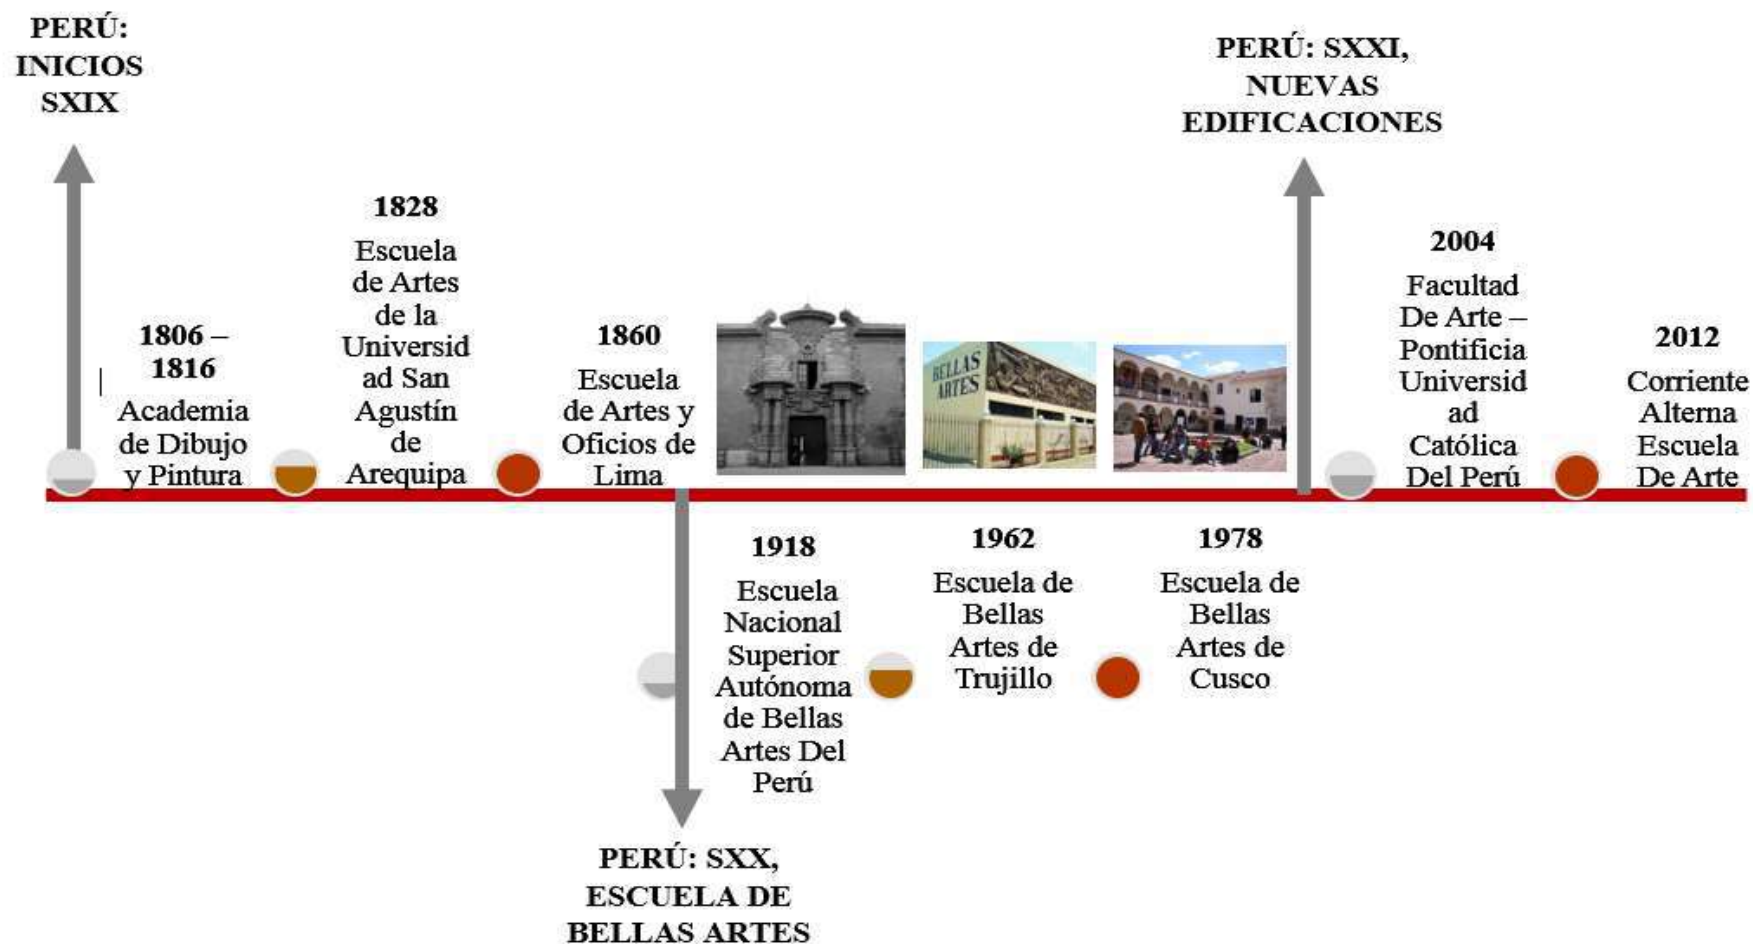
PERÚ: INICIOS SXIX

1806 – 1816
Academia de Dibujo y Pintura

1828
Escuela de Artes de la Universidad San Agustín de Arequipa

1860
Escuela de Artes y Oficios de Lima

BELLAS ARTES

PERÚ: SXXI, NUEVAS EDIFICACIONES

2004
Facultad De Arte – Pontificia Universidad Católica Del Perú

2012
Corriente Alterna Escuela De Arte

1918
Escuela Nacional Superior Autónoma de Bellas Artes Del Perú

1962
Escuela de Bellas Artes de Trujillo

1978
Escuela de Bellas Artes de Cusco

PERÚ: SXX, ESCUELA DE BELLAS ARTES